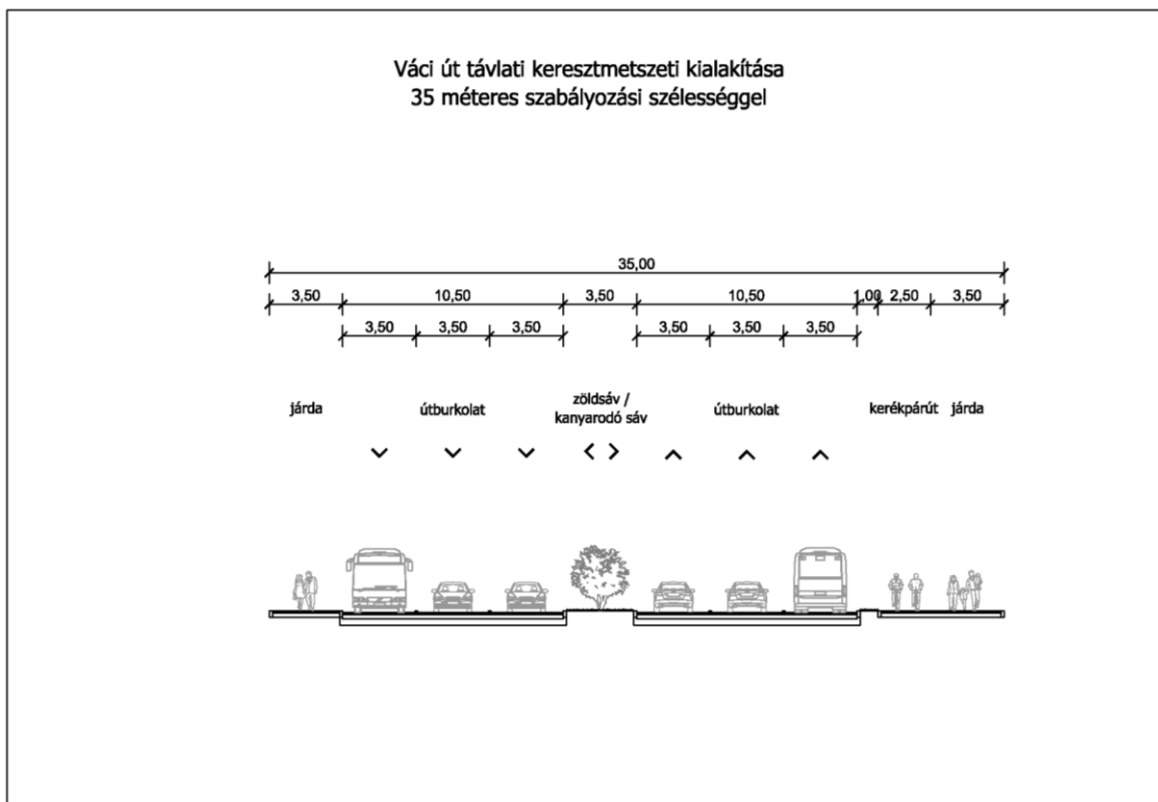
Váci út távlati keresztmetszeti kialakítása
35 méteres szabályozási szélességgel

35,00

3,50 10,50 3,50 10,50 1,00 2,50 3,50

3,50 3,50 3,50 3,50 3,50 3,50

járda útburkolat zöldsáv / kanyarodó sáv útburkolat kerékpárút járda